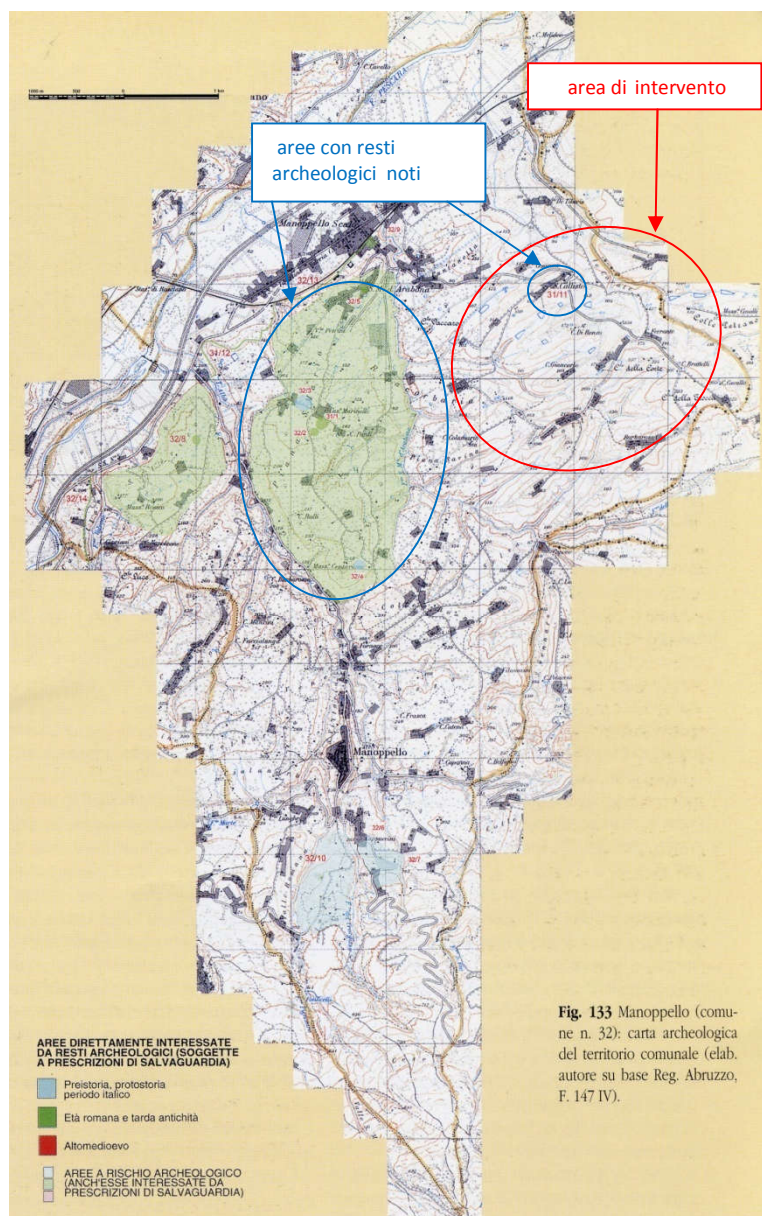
area di intervento

aree con resti archeologici noti

Manoppello Scalo

32/9

32/13

32/5

31/11

34/12

32/3

32/2

32/1

32/8

32/14

32/4

Manoppello

32/6

32/10

32/7

Fig. 133 Manoppello (comune n. 32): carta archeologica del territorio comunale (elab. autore su base Reg. Abruzzo, F. 147 IV).

AREE DIRETTAMENTE INTERESSATE DA RESTI ARCHEOLOGICI (SOGGETTE A PRESCRIZIONI DI SALVAGUARDIA)

Preistoria, protostoria periodo italico

Età romana e tarda antichità

Altomedioevo

AREE A RISCHIO ARCHEOLOGICO (ANCH'ESSE INTERESSATE DA PRESCRIZIONI DI SALVAGUARDIA)